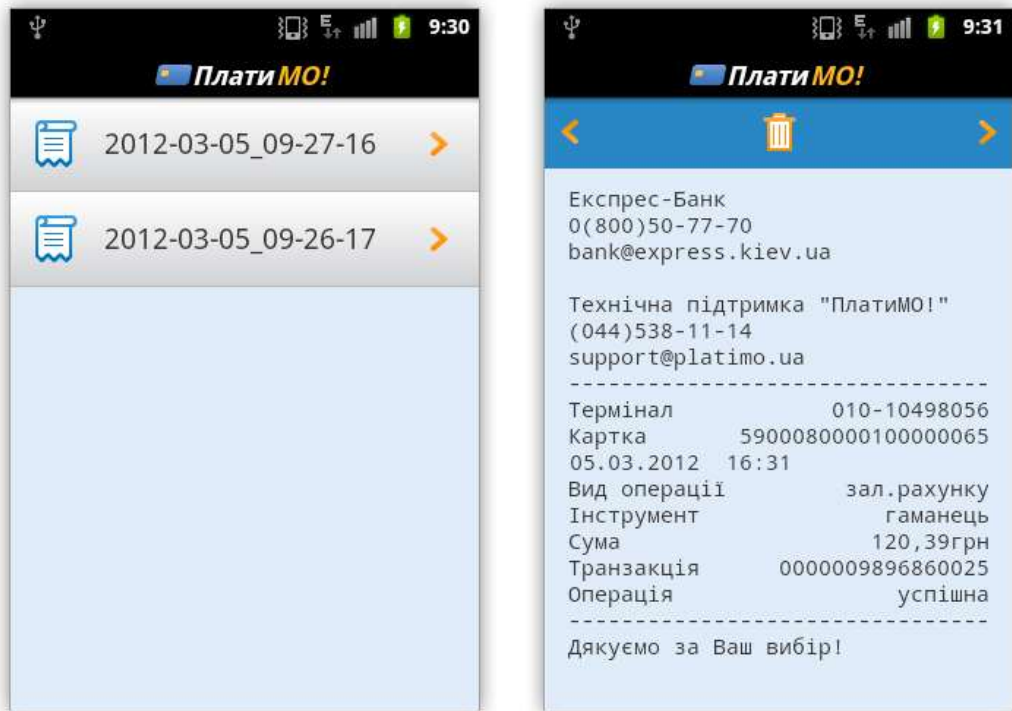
9:30

ПлатиМО!

2012-03-05_09-27-16

2012-03-05_09-26-17

9:31

ПлатиМО!

Експрес-Банк
0(800)50-77-70
bank@express.kiev.ua

Технічна підтримка "ПлатиМО!"
(044)538-11-14
support@platimo.ua
--------------------------------
Термінал 010-10498056
Картка 5900080000100000065
05.03.2012 16:31
Вид операції зал.рахунку
Інструмент гаманець
Сума 120,39грн
Транзакція 0000009896860025
Операція успішна
--------------------------------
Дякуємо за Ваш вибір!